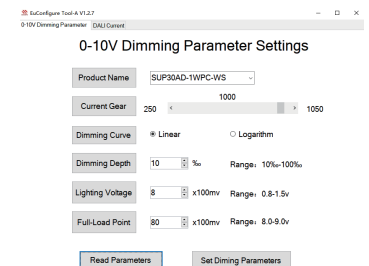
EuConfigure Tool-A V1.2.7

0-10V Dimming Parameter DALI Current

0-10V Dimming Parameter Settings

Product Name SUP30AD-1WPC-WS

Current Gear 250 1000 1050

Dimming Curve Linear Logarithm

Dimming Depth 10 ‰ Range：10‰-100‰

Lighting Voltage 8 x100mv Range：0.8-1.5v

Full-Load Point 80 x100mv Range：8.0-9.0v

Read Parameters Set Diming Parameters